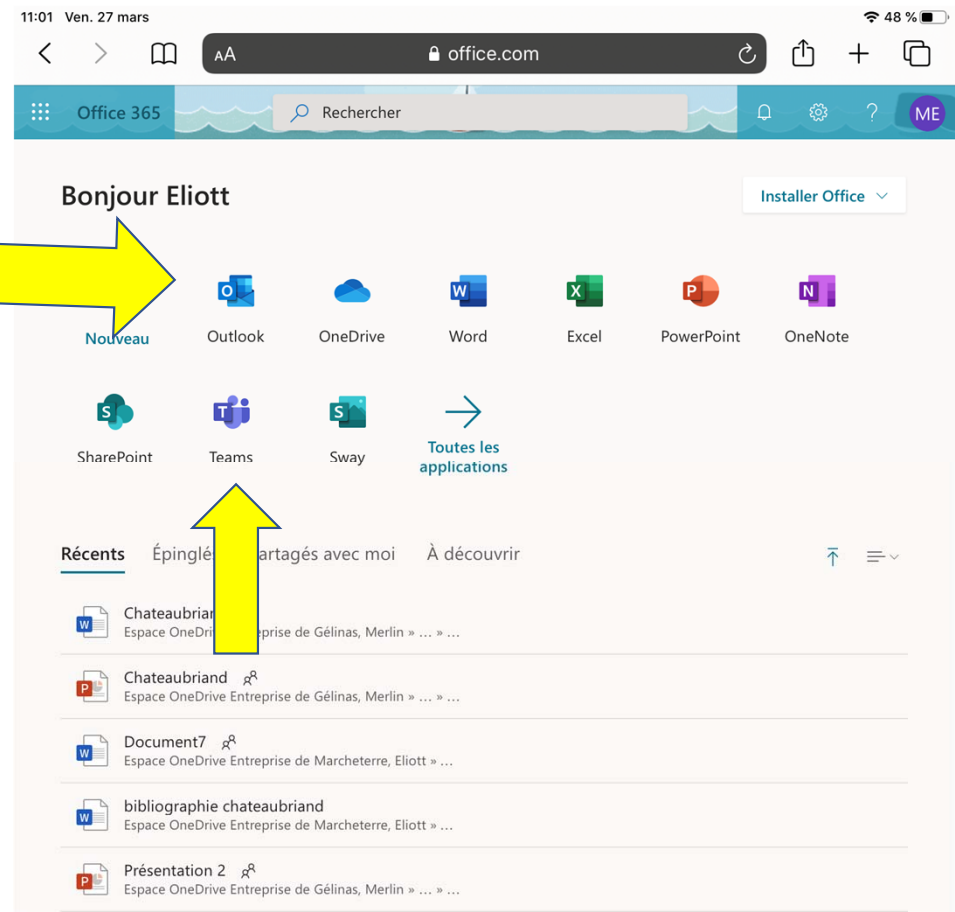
11:01 Ven. 27 mars

48 %

AA office.com

Office 365

Rechercher

ME

Bonjour Eliott

Installer Office

Nouveau

Outlook

OneDrive

Word

Excel

PowerPoint

OneNote

SharePoint

Teams

Sway

Toutes les applications

Récents Épinglés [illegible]artagés avec moi À découvrir

Chateaubrian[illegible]
Espace OneDriv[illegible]ntreprise de Gélinas, Merlin » … » …

Chateaubriand
Espace OneDrive Entreprise de Gélinas, Merlin » … » …

Document7
Espace OneDrive Entreprise de Marcheterre, Eliott » …

bibliographie chateaubriand
Espace OneDrive Entreprise de Marcheterre, Eliott » …

Présentation 2
Espace OneDrive Entreprise de Gélinas, Merlin » … » …